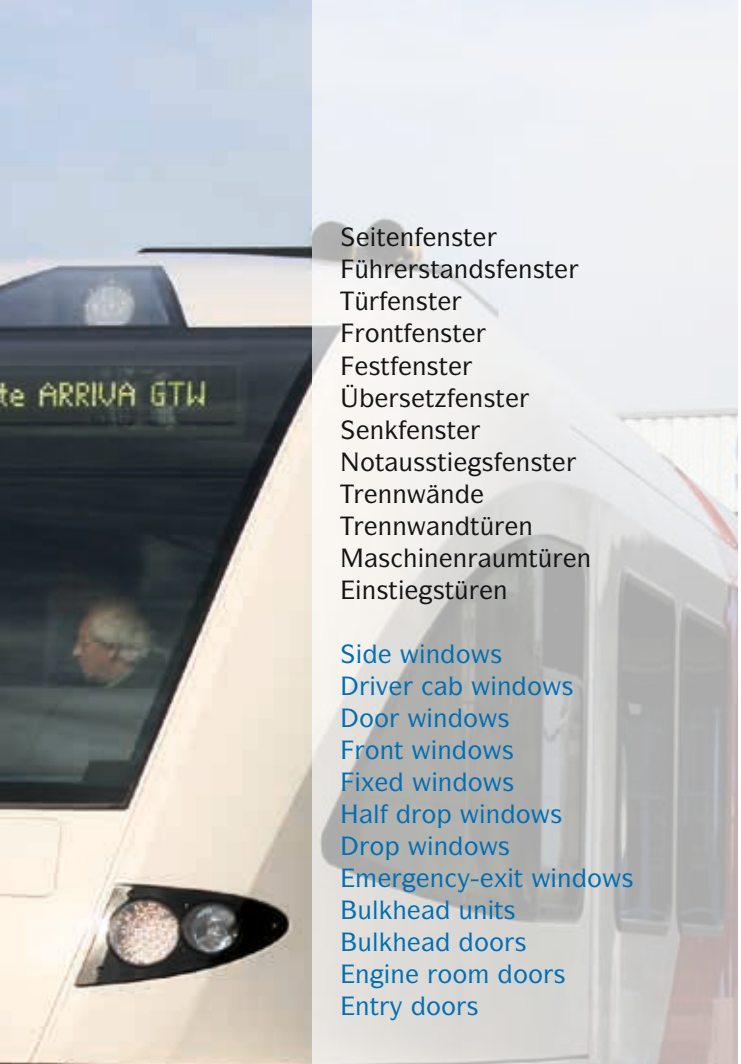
te ARRIVA GTW

Seitenfenster
Führerstandsfenster
Türfenster
Frontfenster
Festfenster
Übersetzfenster
Senkfenster
Notausstiegsfenster
Trennwände
Trennwandtüren
Maschinenraumtüren
Einstiegstüren

Side windows
Driver cab windows
Door windows
Front windows
Fixed windows
Half drop windows
Drop windows
Emergency-exit windows
Bulkhead units
Bulkhead doors
Engine room doors
Entry doors